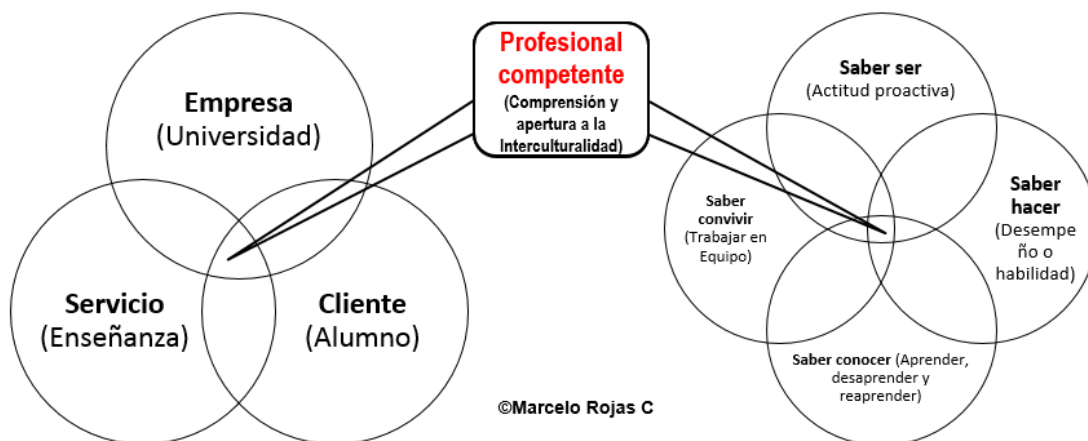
Profesional competente
(Comprensión y apertura a la Interculturalidad)

Empresa
(Universidad)

Servicio
(Enseñanza)

Cliente
(Alumno)

Saber ser
(Actitud proactiva)

Saber convivir
(Trabajar en Equipo)

Saber hacer
(Desempeño o habilidad)

Saber conocer (Aprender, desaprender y reaprender)

©Marcelo Rojas C